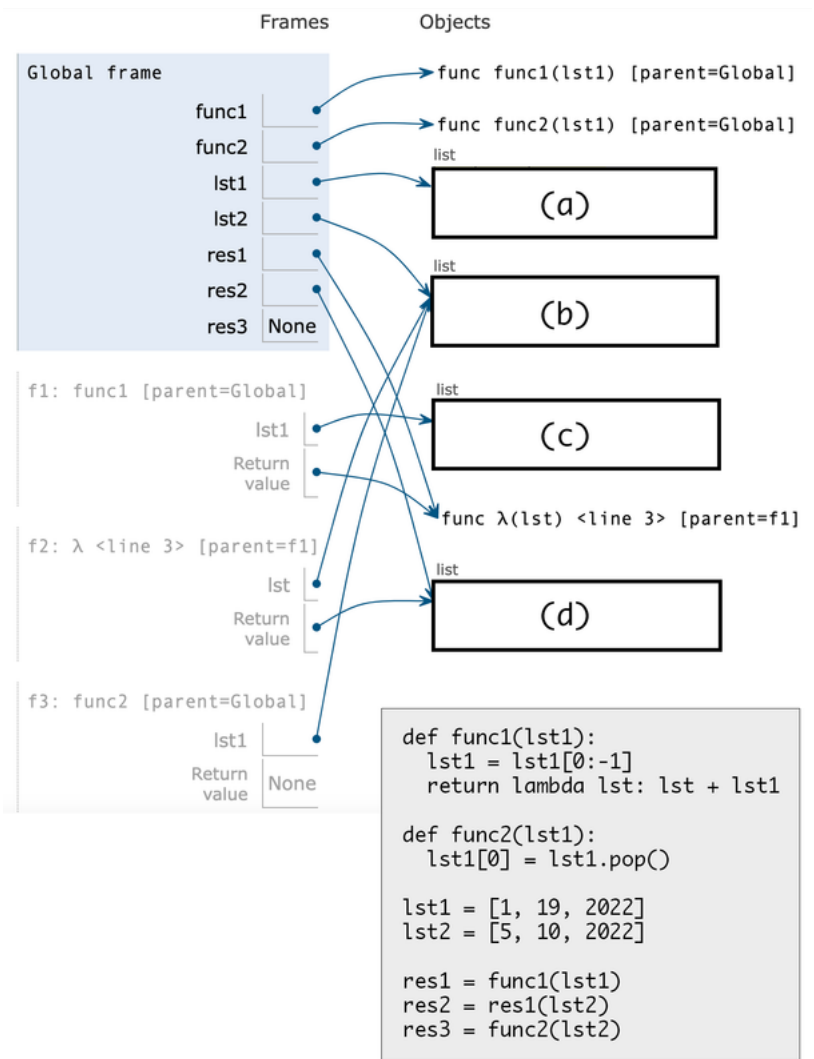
Frames

Objects

Global frame

func1

func2

lst1

lst2

res1

res2

res3 None

func func1(lst1) [parent=Global]

func func2(lst1) [parent=Global]

list

(a)

list

(b)

f1: func1 [parent=Global]

lst1

Return value

list

(c)

func λ(lst) <line 3> [parent=f1]

f2: λ <line 3> [parent=f1]

lst

Return value

list

(d)

f3: func2 [parent=Global]

lst1

Return value None

```
def func1(lst1):
  lst1 = lst1[0:-1]
  return lambda lst: lst + lst1

def func2(lst1):
  lst1[0] = lst1.pop()

lst1 = [1, 19, 2022]
lst2 = [5, 10, 2022]

res1 = func1(lst1)
res2 = res1(lst2)
res3 = func2(lst2)
```